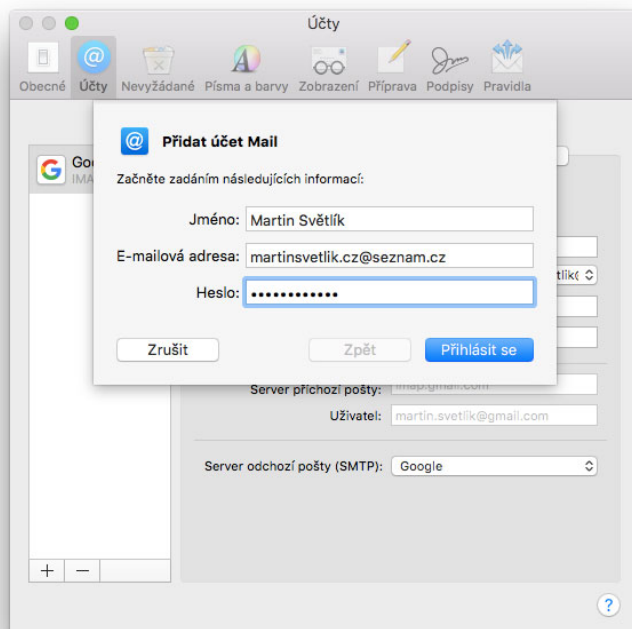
Účty

Obecné Účty Nevyžádané Písma a barvy Zobrazení Příprava Podpisy Pravidla

Goo
IMA

Přidat účet Mail

Začněte zadáním následujících informací:

Jméno: Martin Světlík

E-mailová adresa: martinsvetlik.cz@seznam.cz

Heslo: ••••••••••••

Zrušit

Zpět

Přihlásit se

tlík

Server příchozí pošty: imap.gmail.com

Uživatel: martin.svetlik@gmail.com

Server odchozí pošty (SMTP): Google

+ −

?